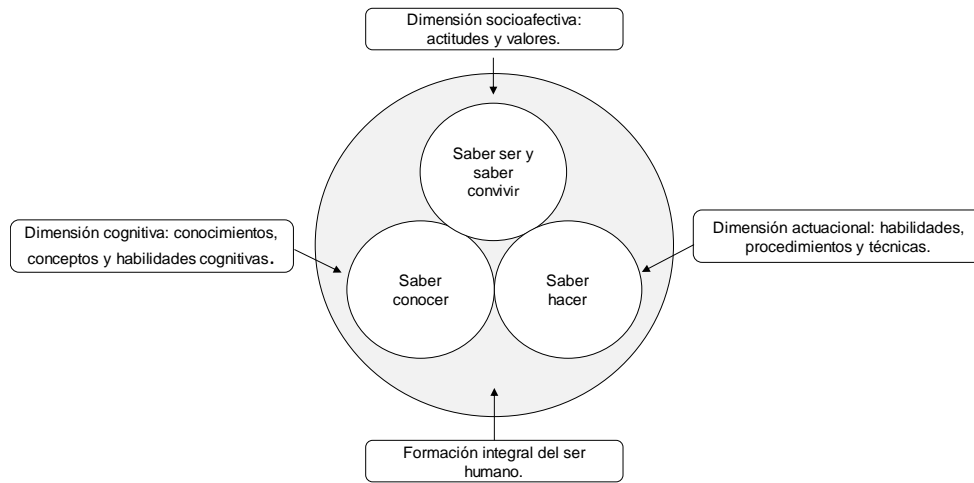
Dimensión socioafectiva: actitudes y valores.

Saber ser y saber convivir

Dimensión cognitiva: conocimientos, conceptos y habilidades cognitivas.

Saber conocer

Saber hacer

Dimensión actuacional: habilidades, procedimientos y técnicas.

Formación integral del ser humano.